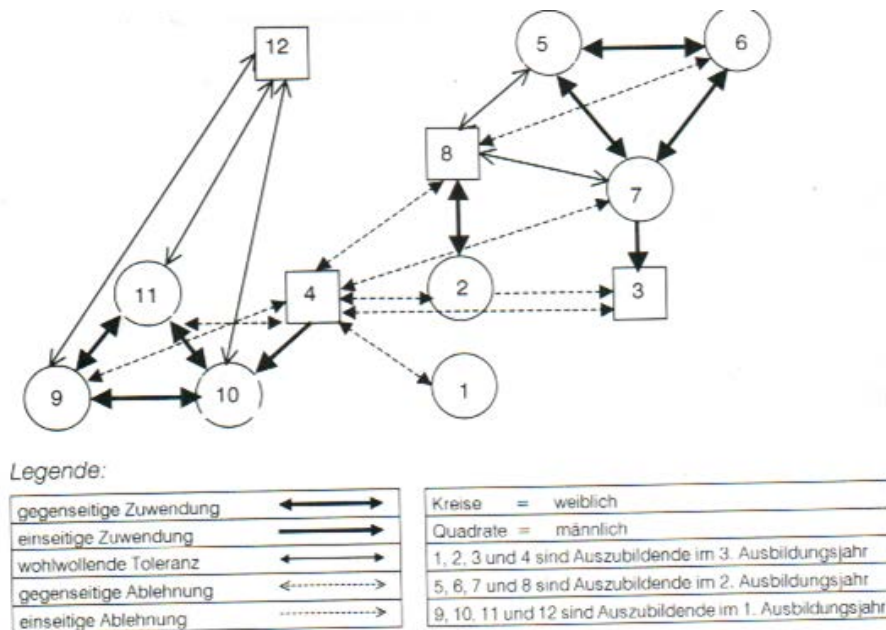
12

5

6

8

7

11

4

2

3

9

10

1

Legende:

| | |
|---|---|
| gegenseitige Zuwendung | |
| einseitige Zuwendung | |
| wohlwollende Toleranz | |
| gegenseitige Ablehnung | |
| einseitige Ablehnung | |

| |
|---|
| Kreise = weiblich |
| Quadrate = männlich |
| 1, 2, 3 und 4 sind Auszubildende im 3. Ausbildungsjahr |
| 5, 6, 7 und 8 sind Auszubildende im 2. Ausbildungsjahr |
| 9, 10, 11 und 12 sind Auszubildende im 1. Ausbildungsjahr |